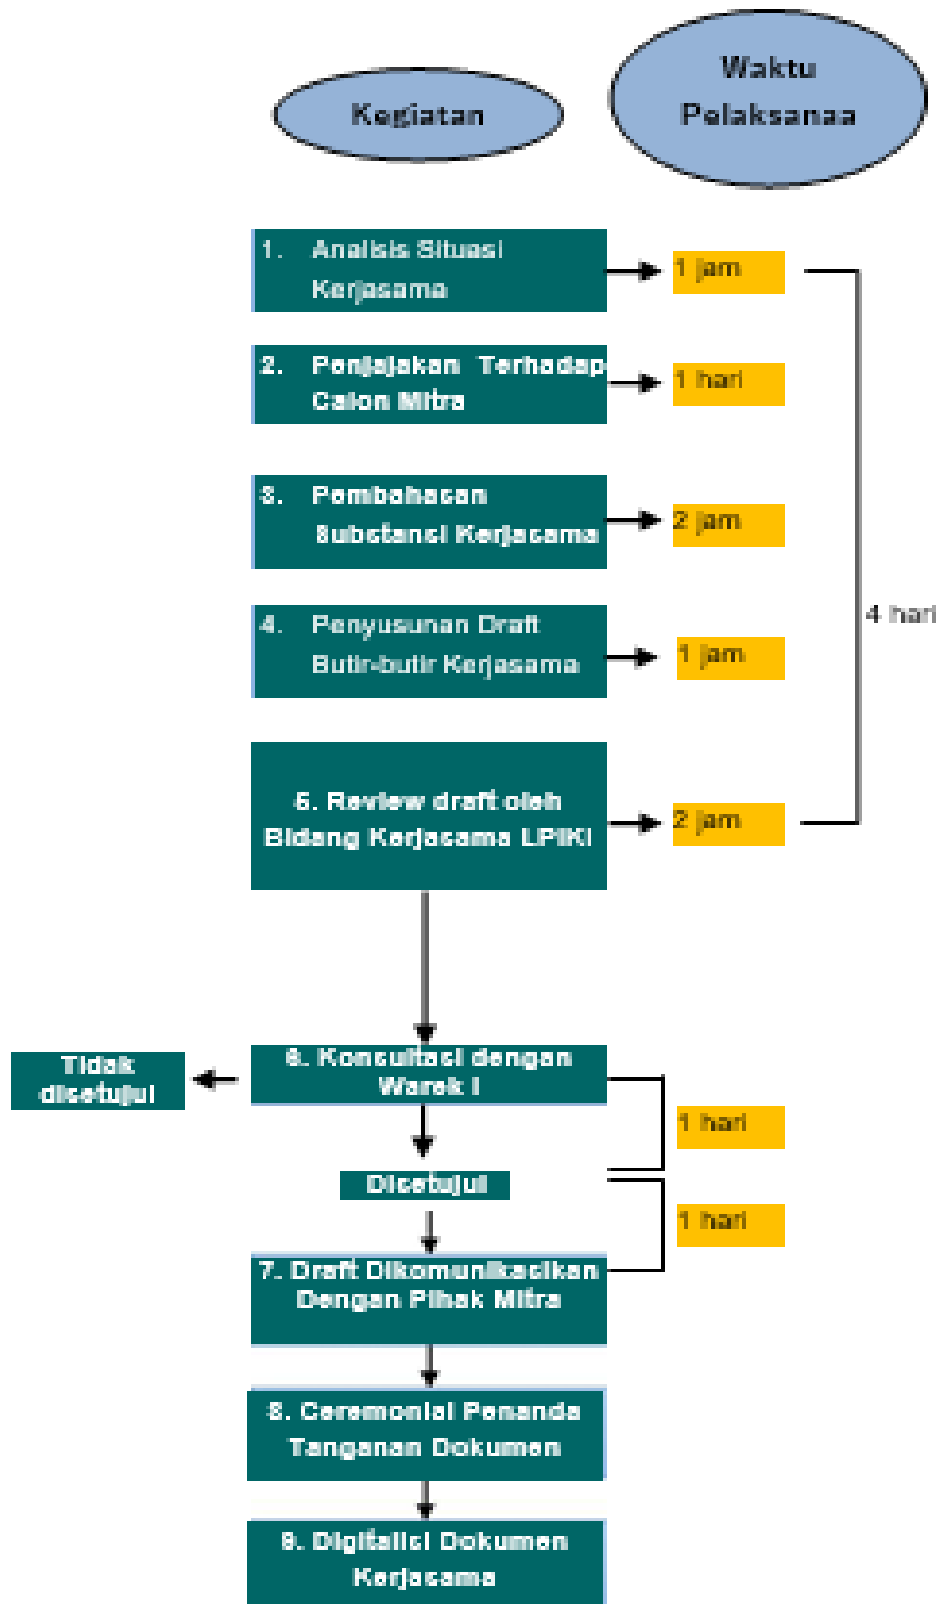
Kegiatan

Waktu Pelaksanaa

1. Analisis Situasi Kerjasama

1 jam

2. Penjajakan Terhadap Calon Mitra

1 hari

3. Pembahasan Substansi Kerjasama

2 jam

4. Penyusunan Draft Butir-butir Kerjasama

1 jam

5. Review draft oleh Bidang Kerjasama LPIKI

2 jam

4 hari

Tidak disetujui

6. Konsultasi dengan Warek I

1 hari

Disetujui

1 hari

7. Draft Dikomunikasikan Dengan Pihak Mitra

8. Ceremonial Penanda Tanganan Dokumen

9. Digitalisi Dokumen Kerjasama